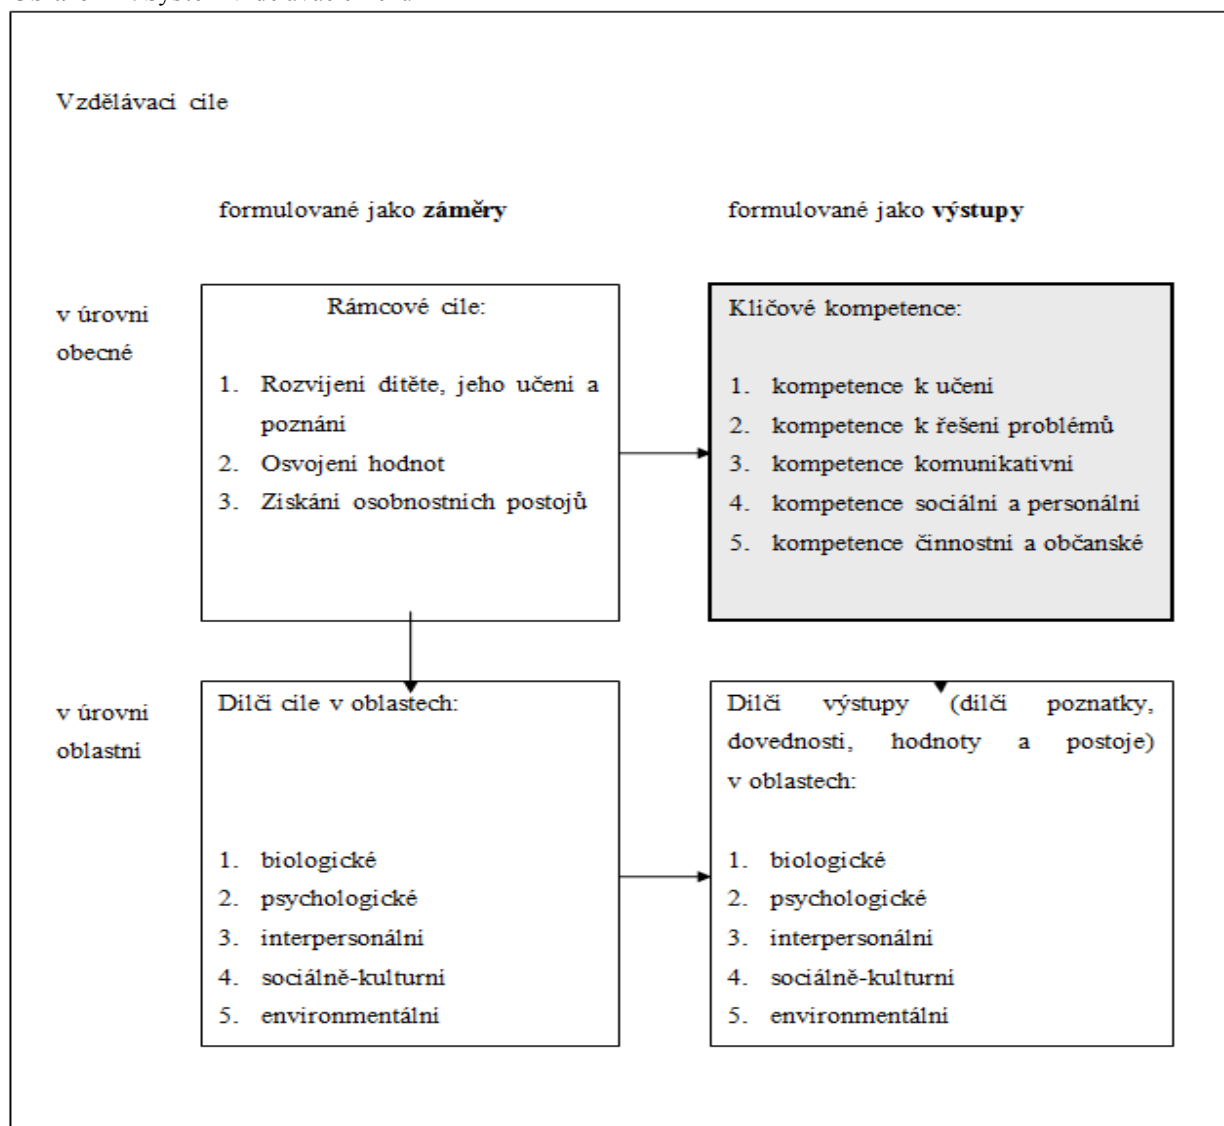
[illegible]

Vzdělávací cíle

formulované jako **záměry**

formulované jako **výstupy**

v úrovni obecné

Rámcové cíle:

1. Rozvíjení dítěte, jeho učení a poznání
2. Osvojení hodnot
3. Získání osobnostních postojů

Klíčové kompetence:

1. kompetence k učení
2. kompetence k řešení problémů
3. kompetence komunikativní
4. kompetence sociální a personální
5. kompetence činnostní a občanské

v úrovni oblastní

Dílčí cíle v oblastech:

1. biologické
2. psychologické
3. interpersonální
4. sociálně-kulturní
5. environmentální

Dílčí výstupy (dílčí poznatky, dovednosti, hodnoty a postoje) v oblastech:

1. biologické
2. psychologické
3. interpersonální
4. sociálně-kulturní
5. environmentální